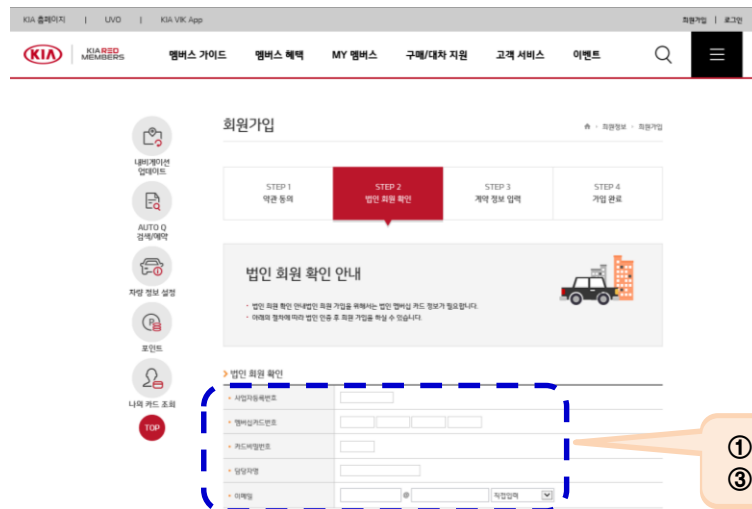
KIA 홈페이지 | UVO | KIA VIK App

회원가입 | 로그인

KIA KIA RED MEMBERS

멤버스 가이드 멤버스 혜택 MY 멤버스 구매/대차 지원 고객 서비스 이벤트

내비게이션 업데이트

AUTO Q 검색/예약

차량 정보 설정

포인트

나의 카드 조회

TOP

회원가입

회원정보 > 회원가입

STEP 1 약관 동의

STEP 2 법인 회원 확인

STEP 3 계약 정보 입력

STEP 4 가입 완료

법인 회원 확인 안내

• 법인 회원 확인 안내법인 회원 가입을 위해서는 법인 멤버십 카드 정보가 필요합니다.

• 아래의 절차에 따라 법인 인증 후 회원 가입을 하실 수 있습니다.

> 법인 회원 확인

• 사업자등록번호

• 멤버십카드번호

• 카드비밀번호

• 담당자명

• 이메일 @ 직접입력

①

③